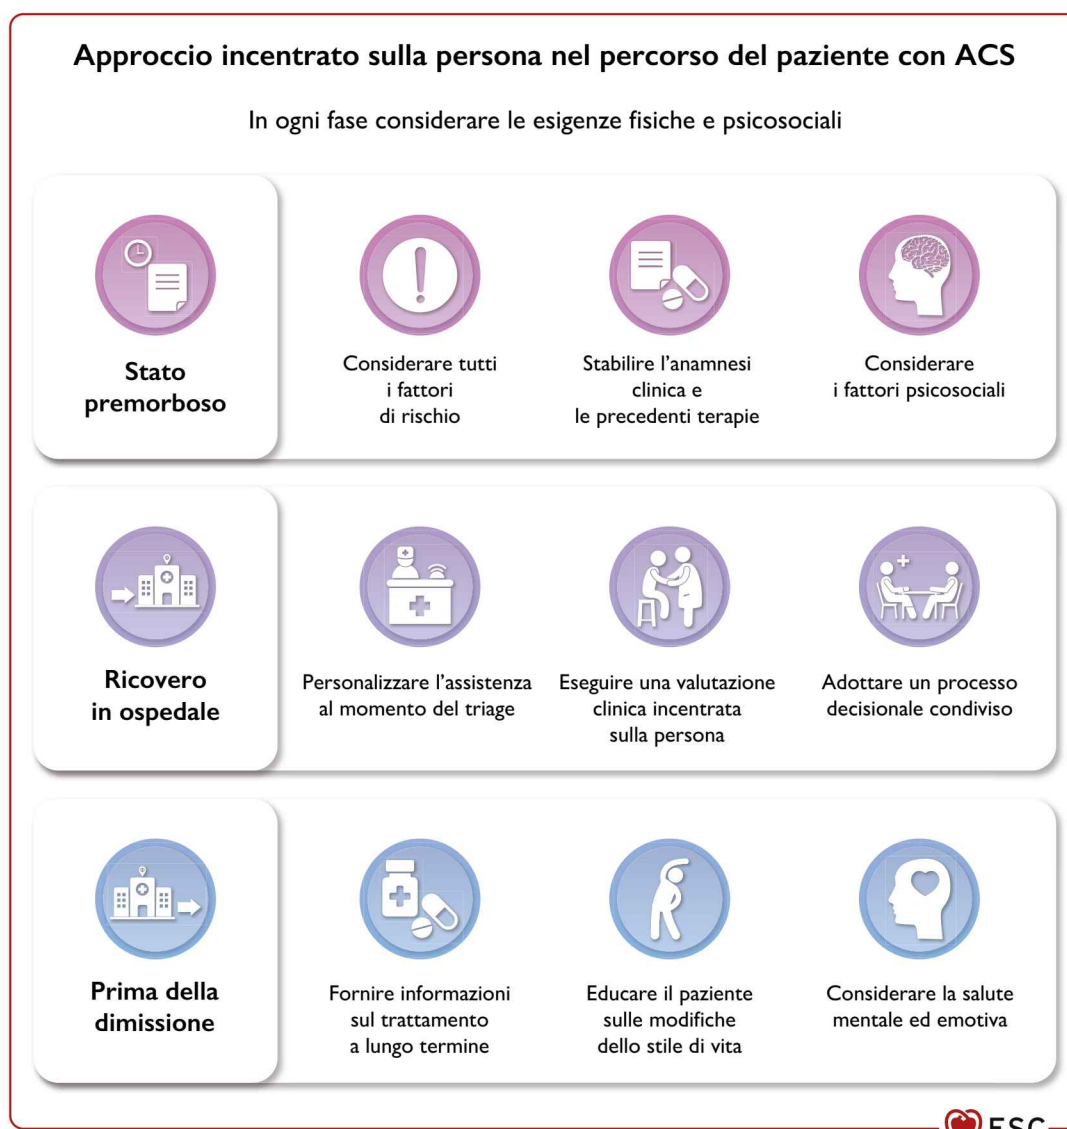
Approccio incentrato sulla persona nel percorso del paziente con ACS

In ogni fase considerare le esigenze fisiche e psicosociali

Stato premorboso

Considerare tutti i fattori di rischio

Stabilire l'anamnesi clinica e le precedenti terapie

Considerare i fattori psicosociali

Ricovero in ospedale

Personalizzare l'assistenza al momento del triage

Eseguire una valutazione clinica incentrata sulla persona

Adottare un processo decisionale condiviso

Prima della dimissione

Fornire informazioni sul trattamento a lungo termine

Educare il paziente sulle modifiche dello stile di vita

Considerare la salute mentale ed emotiva

ESC